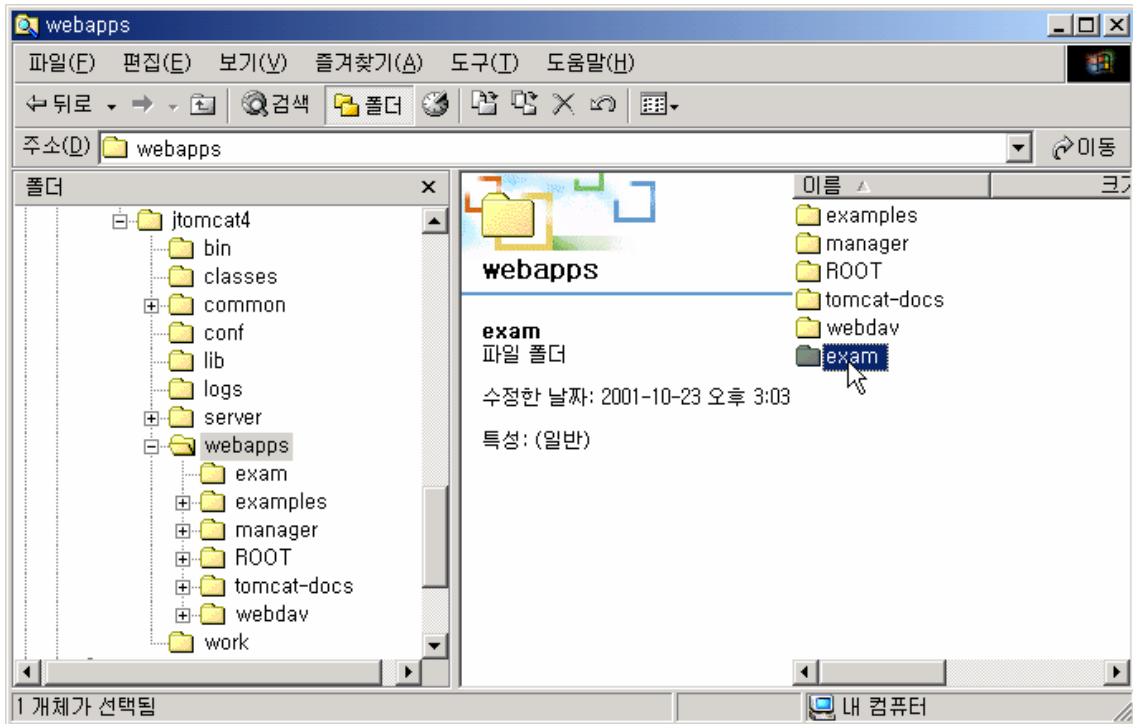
webapps

파일(F) 편집(E) 보기(V) 즐겨찾기(A) 도구(T) 도움말(H)

뒤로 검색 폴더

주소(D) webapps 이동

폴더 ×

jtomcat4
bin
classes
common
conf
lib
logs
server
webapps
exam
examples
manager
ROOT
tomcat-docs
webdav
work

webapps

exam
파일 폴더

수정한 날짜: 2001-10-23 오후 3:03

특성: (일반)

이름 크기

examples
manager
ROOT
tomcat-docs
webdav
exam

1 개체가 선택됨

내 컴퓨터